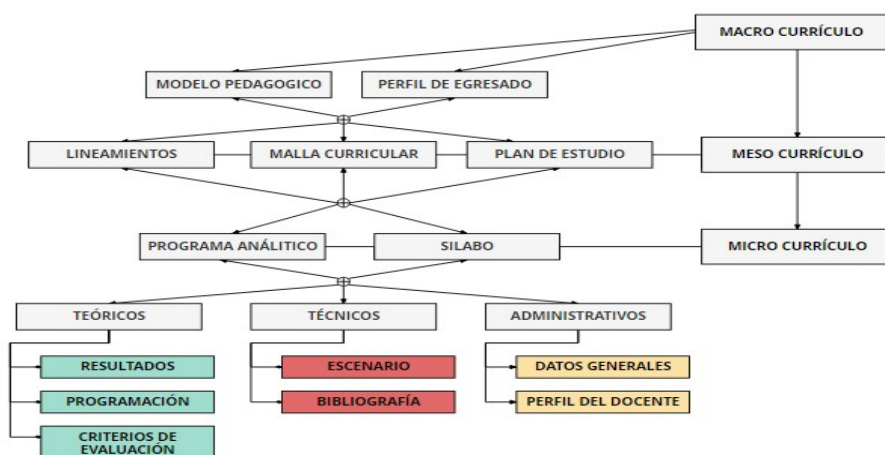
MACRO CURRÍCULO

MODELO PEDAGOGICO

PERFIL DE EGRESADO

LINEAMIENTOS

MALLA CURRICULAR

PLAN DE ESTUDIO

MESO CURRÍCULO

PROGRAMA ANÁLITICO

SILABO

MICRO CURRÍCULO

TEÓRICOS

TÉCNICOS

ADMINISTRATIVOS

RESULTADOS

PROGRAMACIÓN

CRITERIOS DE EVALUACIÓN

ESCENARIO

BIBLIOGRAFÍA

DATOS GENERALES

PERFIL DEL DOCENTE